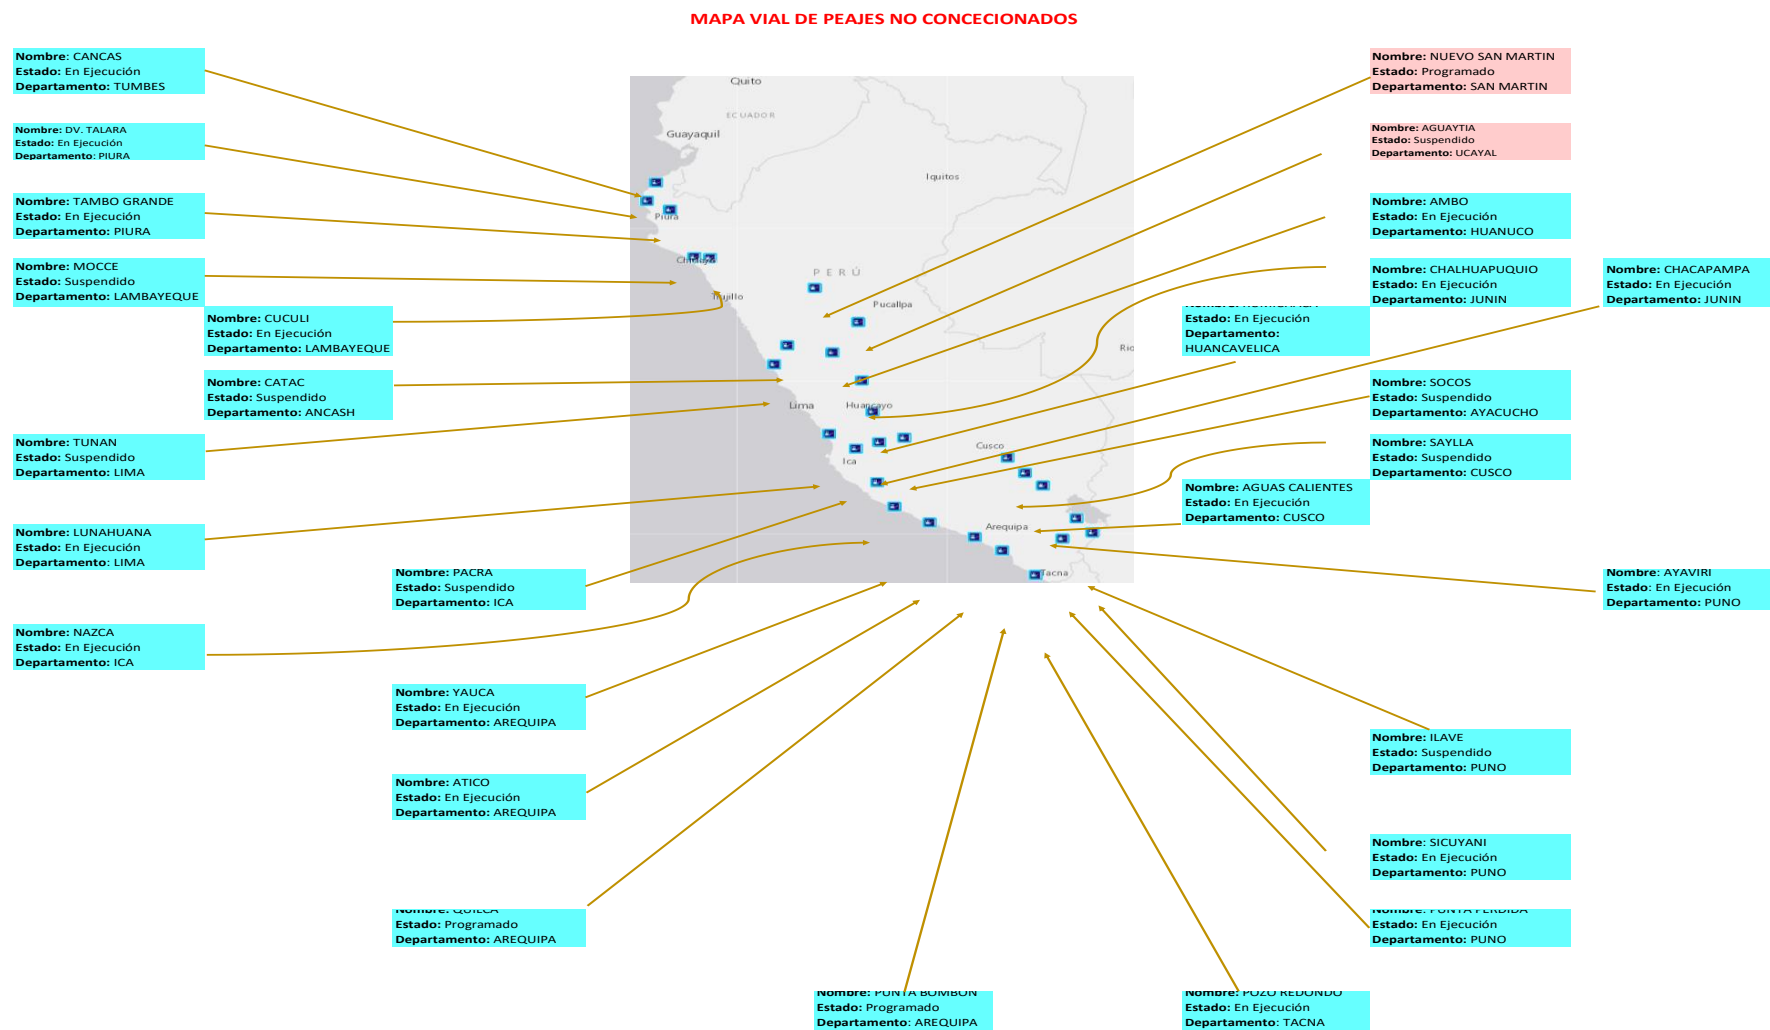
MAPA VIAL DE PEAJES NO CONCECIONADOS

Nombre: CANCAS
Estado: En Ejecución
Departamento: TUMBES

Nombre: DV. TALARA
Estado: En Ejecución
Departamento: PIURA

Nombre: TAMBO GRANDE
Estado: En Ejecución
Departamento: PIURA

Nombre: MOCCE
Estado: Suspendido
Departamento: LAMBAYEQUE

Nombre: CUCULI
Estado: En Ejecución
Departamento: LAMBAYEQUE

Nombre: CATAC
Estado: Suspendido
Departamento: ANCASH

Nombre: TUNAN
Estado: Suspendido
Departamento: LIMA

Nombre: LUNAHUANA
Estado: En Ejecución
Departamento: LIMA

Nombre: PACRA
Estado: Suspendido
Departamento: ICA

Nombre: NAZCA
Estado: En Ejecución
Departamento: ICA

Nombre: YAUCA
Estado: En Ejecución
Departamento: AREQUIPA

Nombre: ATICO
Estado: En Ejecución
Departamento: AREQUIPA

Nombre: QUILCA
Estado: Programado
Departamento: AREQUIPA

Nombre: PUNTA BOMBON
Estado: Programado
Departamento: AREQUIPA

Nombre: POZO REDONDO
Estado: En Ejecución
Departamento: TACNA

Nombre: NUEVO SAN MARTIN
Estado: Programado
Departamento: SAN MARTIN

Nombre: AGUAYTIA
Estado: Suspendido
Departamento: UCAYAL

Nombre: AMBO
Estado: En Ejecución
Departamento: HUANUCO

Nombre: CHALHUAPUQUIO
Estado: En Ejecución
Departamento: JUNIN

Nombre: CHACAPAMPA
Estado: En Ejecución
Departamento: JUNIN

Nombre: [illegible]
Estado: En Ejecución
Departamento: HUANCAVELICA

Nombre: SOCOS
Estado: Suspendido
Departamento: AYACUCHO

Nombre: SAYLLA
Estado: Suspendido
Departamento: CUSCO

Nombre: AGUAS CALIENTES
Estado: En Ejecución
Departamento: CUSCO

Nombre: AYAVIRI
Estado: En Ejecución
Departamento: PUNO

Nombre: ILAVE
Estado: Suspendido
Departamento: PUNO

Nombre: SICUYANI
Estado: En Ejecución
Departamento: PUNO

Nombre: PUNTA PERDIDA
Estado: En Ejecución
Departamento: PUNO

Quito
ECUADOR
Guayaquil
Iquitos
Piura
Chiclayo
PERÚ
Trujillo
Pucallpa
Rio
Lima
Huancayo
Cusco
Ica
Arequipa
Tacna